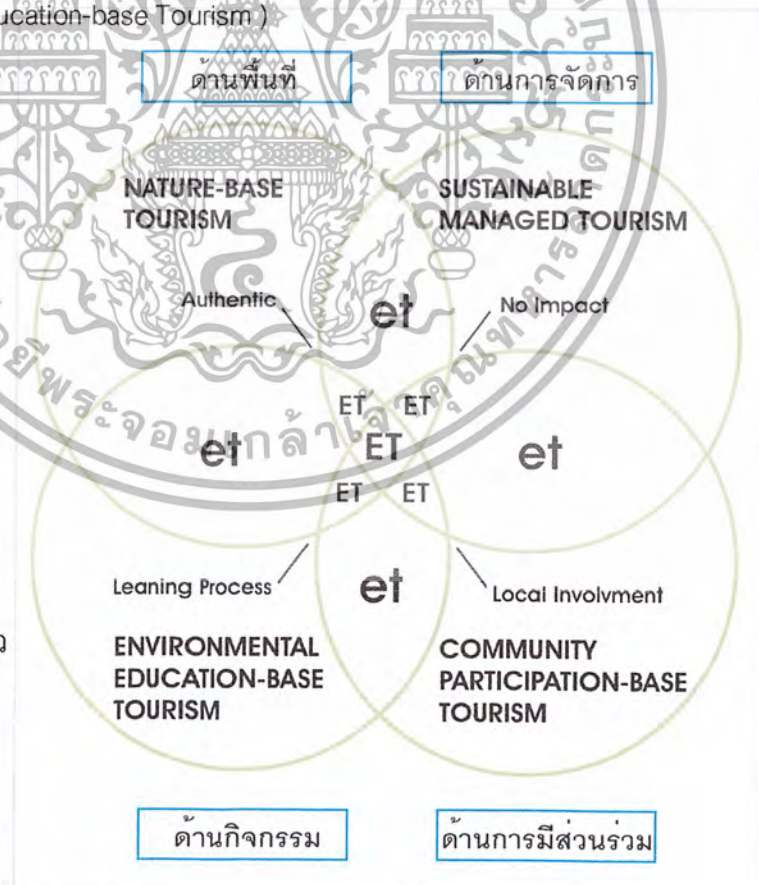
ucation-base Tourism )

ด้านพื้นที่

ด้านการจัดการ

NATURE-BASE TOURISM

SUSTAINABLE MANAGED TOURISM

Authentic

et

No Impact

ET ET

et

ET

et

ET ET

Leaning Process

et

Local Involvment

ENVIRONMENTAL EDUCATION-BASE TOURISM

COMMUNITY PARTICIPATION-BASE TOURISM

ด้านกิจกรรม

ด้านการมีส่วนร่วม

ยีพระจอมเกล้าเจ้าคุณทหาร

ถ